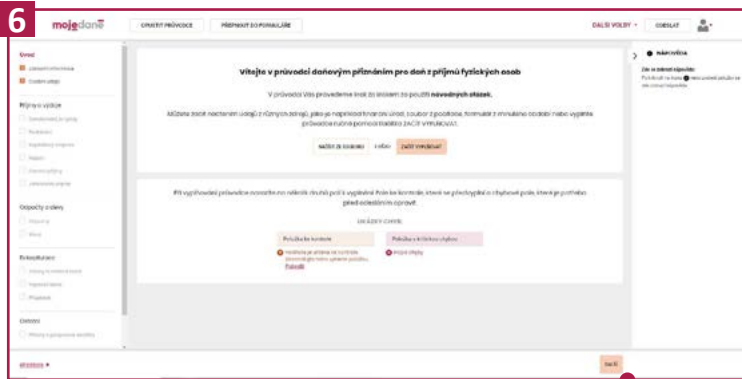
6

mojedaně

OTEVŘÍT PRŮVODCE

PŘEPNOUT DO FORMULÁŘE

DALŠÍ VOLBY

ODESLAT

Úvod

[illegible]

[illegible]

Příjmy a výdaje

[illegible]

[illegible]

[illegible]

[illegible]

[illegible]

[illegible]

Odpočty a slevy

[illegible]

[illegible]

Rekapitulace

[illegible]

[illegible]

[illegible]

Ostatní

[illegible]

Vítejte v průvodci daňovým přiznáním pro daň z příjmů fyzických osob

V průvodci Vás provedeme krok za krokem za použití návodných otázek.

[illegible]

NAČÍST ZE SOUBORU

nebo

ZAČÍT VYPLŇOVAT

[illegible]

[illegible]

Položka ke kontrole

Položka s kritickou chybou

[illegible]

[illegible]

NÁPOVĚDA

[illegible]

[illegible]

DALŠÍ